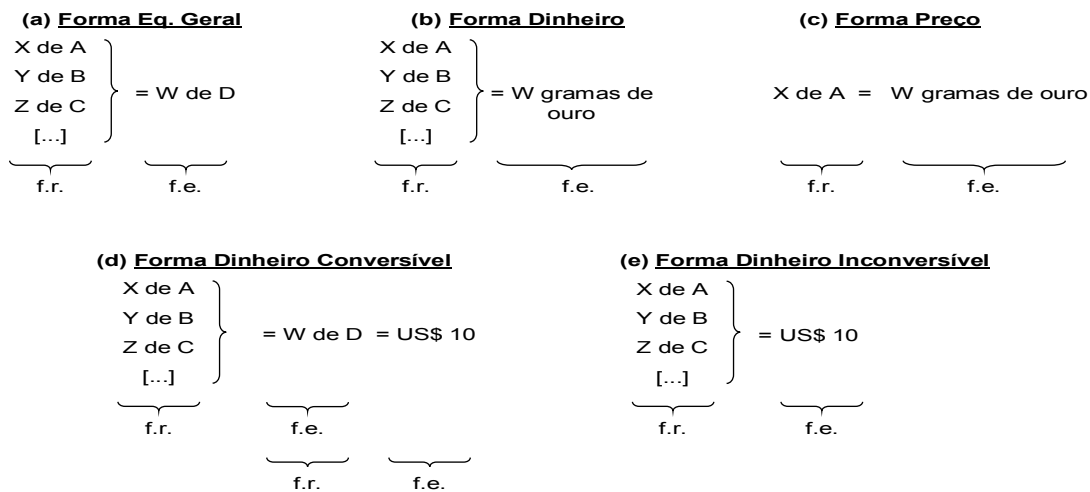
(a) Forma Eq. Geral

X de A
Y de B
Z de C
[…]

= W de D

f.r. f.e.

(b) Forma Dinheiro

X de A
Y de B
Z de C
[…]

= W gramas de ouro

f.r. f.e.

(c) Forma Preço

X de A = W gramas de ouro

f.r. f.e.

(d) Forma Dinheiro Conversível

X de A
Y de B
Z de C
[…]

= W de D = US$ 10

f.r. f.e.

f.r. f.e.

(e) Forma Dinheiro Inconversível

X de A
Y de B
Z de C
[…]

= US$ 10

f.r. f.e.